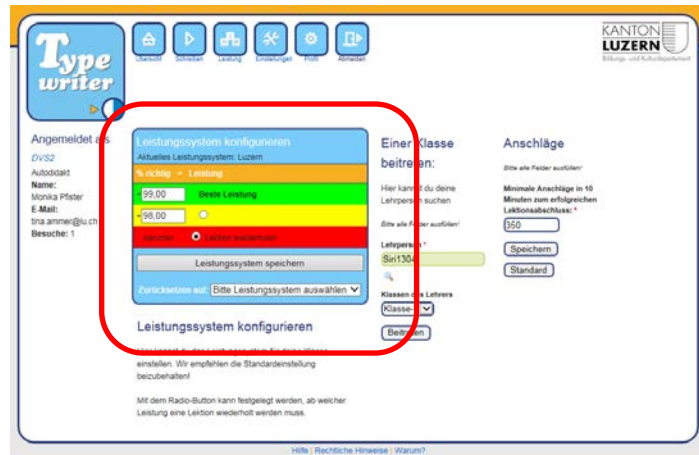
Type writer

Übersicht Schreiben Leistung Einstellungen Profil Abmelden

KANTON LUZERN
Bildungs- und Kulturdepartement

Angemeldet als
DVS2
Autodidakt
Name:
Monika Pfister
E-Mail:
tina.ammer@lu.ch
Besuche: 1

Leistungssystem konfigurieren
Aktuelles Leistungssystem: Luzern
% richtig → Leistung
>= 99,00 Beste Leistung
>= 98,00
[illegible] Lektion wiederholen
Leistungssystem speichern
Zurücksetzen auf: Bitte Leistungssystem auswählen

Leistungssystem konfigurieren
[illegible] einstellen. Wir empfehlen die Standardeinstellung beizubehalten!

Mit dem Radio-Button kann festgelegt werden, ab welcher Leistung eine Lektion wiederholt werden muss.

Einer Klasse beitreten:
Hier kannst du deine Lehrperson suchen
Bitte alle Felder ausfüllen!
Lehrperson *
Siri1304
Klassen des Lehrers
Klasse
Beitreten

Anschläge
Bitte alle Felder ausfüllen!
Minimale Anschläge in 10 Minuten zum erfolgreichen Lektionsabschluss: *
350
Speichern
Standard

Hilfe | Rechtliche Hinweise | Warum?